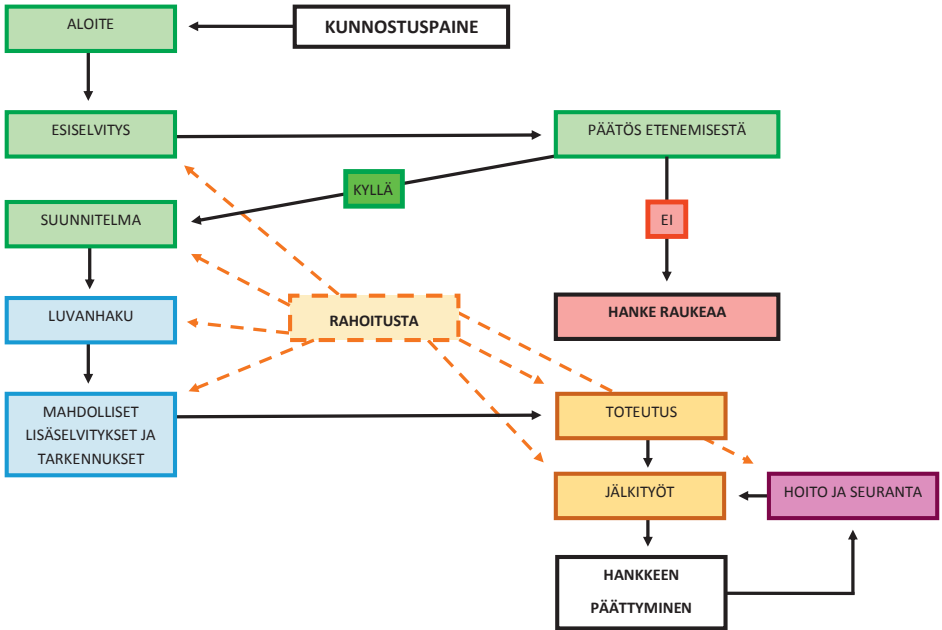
ALOITE

KUNNOSTUSPAINE

ESISELVITYS

PÄÄTÖS ETENEMISESTÄ

KYLLÄ

SUUNNITELMA

EI

HANKE RAUKEAA

LUVANHAKU

RAHOITUSTA

MAHDOLLISET LISÄSELVITYKSET JA TARKENNUKSET

TOTEUTUS

JÄLKITYÖT

HOITO JA SEURANTA

HANKKEEN PÄÄTTYMINEN